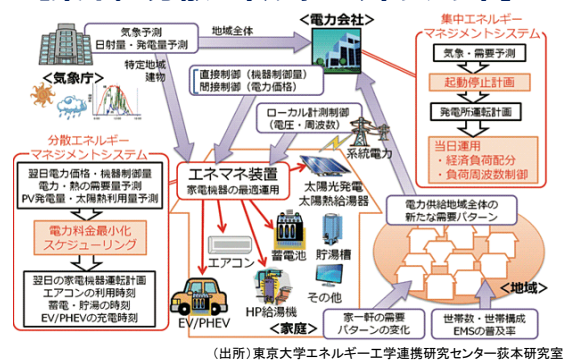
気象予測
日射量・発電量予測

地域全体

＜電力会社＞

集中エネルギーマネジメントシステム

気象・需要予測

起動停止計画

発電所運転計画

当日運用
・経済負荷配分
・負荷周波数制御

＜気象庁＞

特定地域建物

直接制御（機器制御量）
間接制御（電力価格）

ローカル計測制御
（電圧・周波数）

系統電力

分散エネルギーマネジメントシステム

翌日電力価格・機器制御量
電力・熱の需要量予測
PV発電量・太陽熱利用量予測

電力料金最小化スケジューリング

翌日の家電機器運転計画
エアコンの利用時刻
蓄電・貯湯の時刻
EV/PHEVの充電時刻

エネマネ装置
家電機器の最適運用

太陽光発電
太陽熱給湯器

電力供給地域全体の新たな需要パターン

エアコン

蓄電池

貯湯槽

HP給湯機

その他

EV/PHEV

＜家庭＞

家一軒の需要パターンの変化

世帯数・世帯構成
EMSの普及率

＜地域＞

（出所）東京大学エネルギー工学連携研究センター荻本研究室